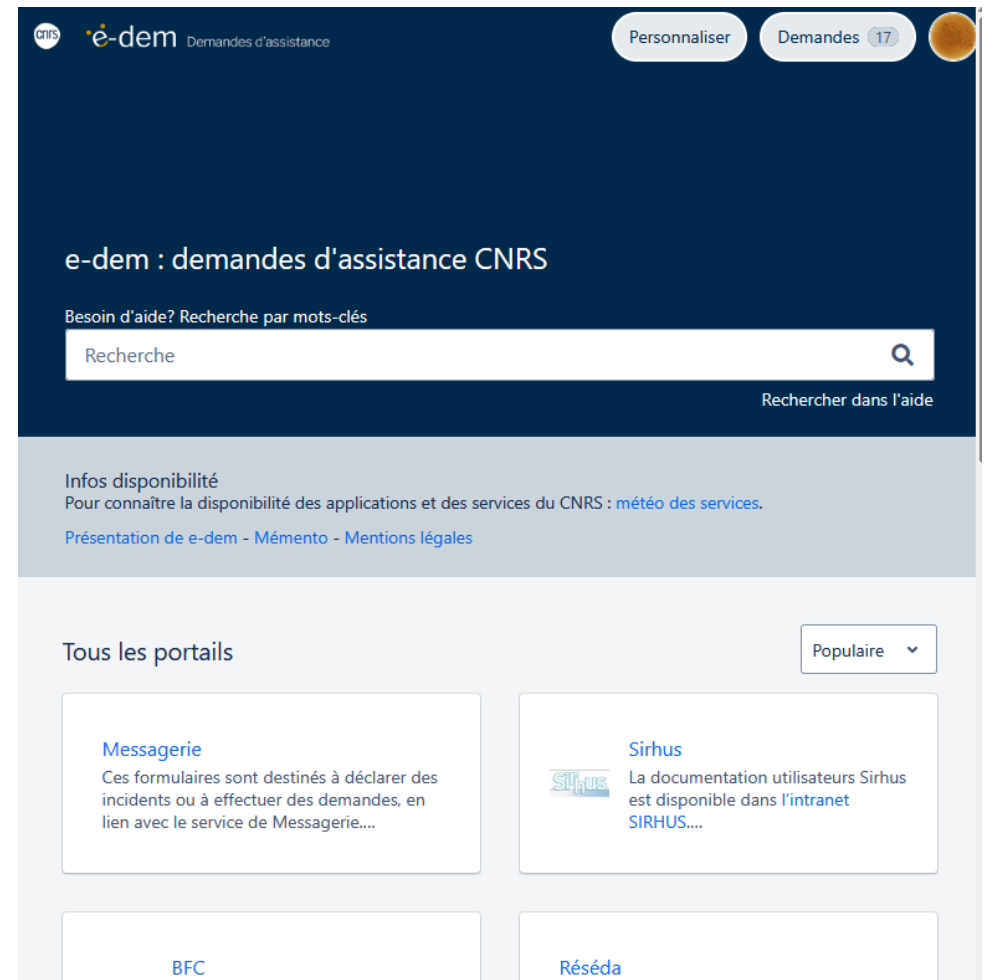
cnrs e-dem Demandes d'assistance

Personnaliser Demandes 17

e-dem : demandes d'assistance CNRS

Besoin d'aide? Recherche par mots-clés

Recherche

Rechercher dans l'aide

Infos disponibilité
Pour connaître la disponibilité des applications et des services du CNRS : météo des services.

Présentation de e-dem - Mémento - Mentions légales

Tous les portails

Populaire

Messagerie
Ces formulaires sont destinés à déclarer des incidents ou à effectuer des demandes, en lien avec le service de Messagerie....

Sirhus
La documentation utilisateurs Sirhus est disponible dans l'intranet SIRHUS....

BFC

Réséda